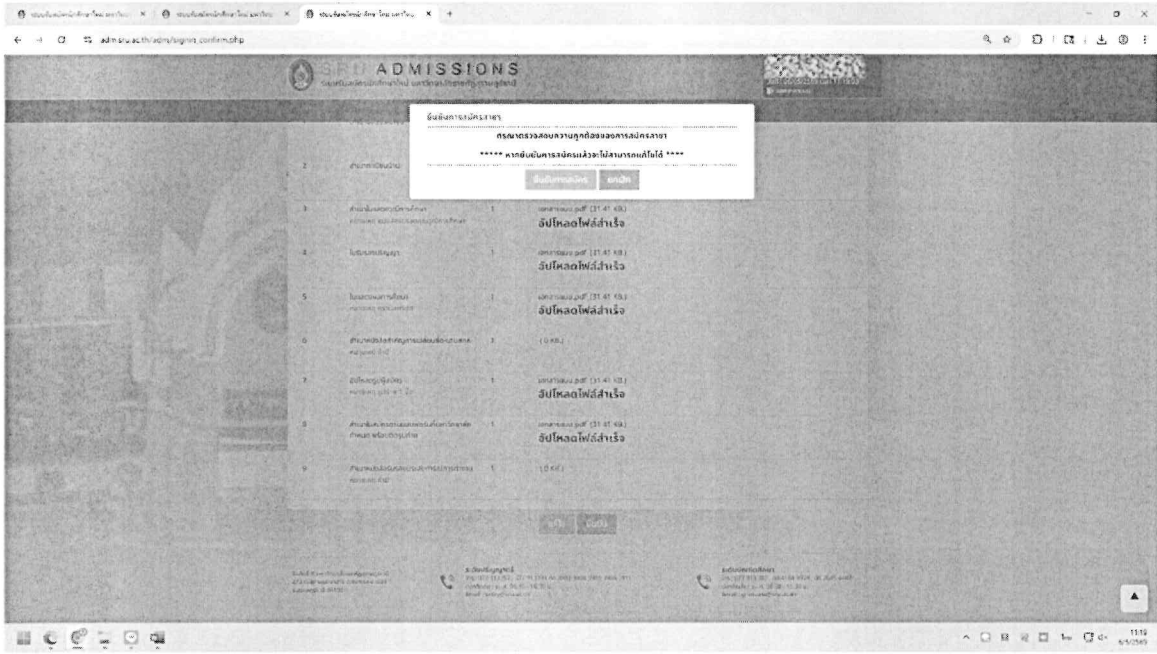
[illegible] × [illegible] × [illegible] × +

adm.sru.ac.th/adm/signin_confirm.php

ADMISSIONS
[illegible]

ยืนยันการสมัครสอบ
กรุณาตรวจสอบความถูกต้องของการสมัครสอบ
***** หากยืนยันการสมัครแล้วจะไม่สามารถแก้ไขได้ *****
ยืนยันการสมัคร ยกเลิก

2 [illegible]

3 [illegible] 1 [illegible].pdf (31.41 KB)
อัปโหลดไฟล์สำเร็จ

4 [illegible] 1 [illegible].pdf (31.41 KB)
อัปโหลดไฟล์สำเร็จ

5 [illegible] 1 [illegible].pdf (31.41 KB)
อัปโหลดไฟล์สำเร็จ

6 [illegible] 1 (0 KB)

7 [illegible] 1 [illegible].pdf (31.41 KB)
อัปโหลดไฟล์สำเร็จ

8 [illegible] 1 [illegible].pdf (31.41 KB)
อัปโหลดไฟล์สำเร็จ

9 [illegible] 1 (0 KB)

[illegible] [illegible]

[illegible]

11:19
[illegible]